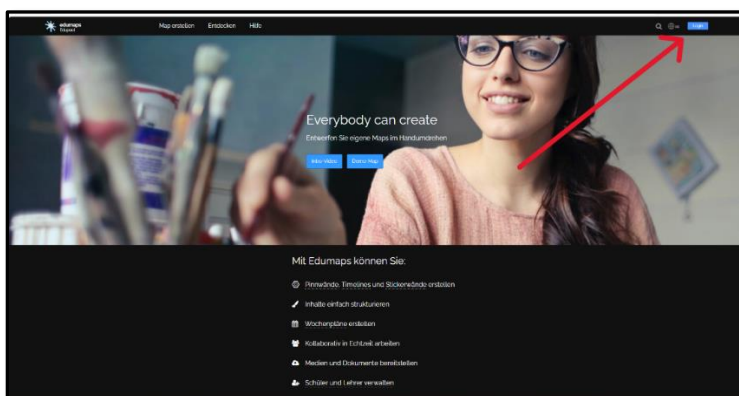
edumaps

Map erstellen Entdecken Hilfe

Login

Everybody can create

Entwerfen Sie eigene Maps im Handumdrehen

Intro-Video Demo Map

Mit Edumaps können Sie:

Pinnwände, Timelines und Stickerwände erstellen

Inhalte einfach strukturieren

Wochenpläne erstellen

Kollaborativ in Echtzeit arbeiten

Medien und Dokumente bereitstellen

Schüler und Lehrer verwalten